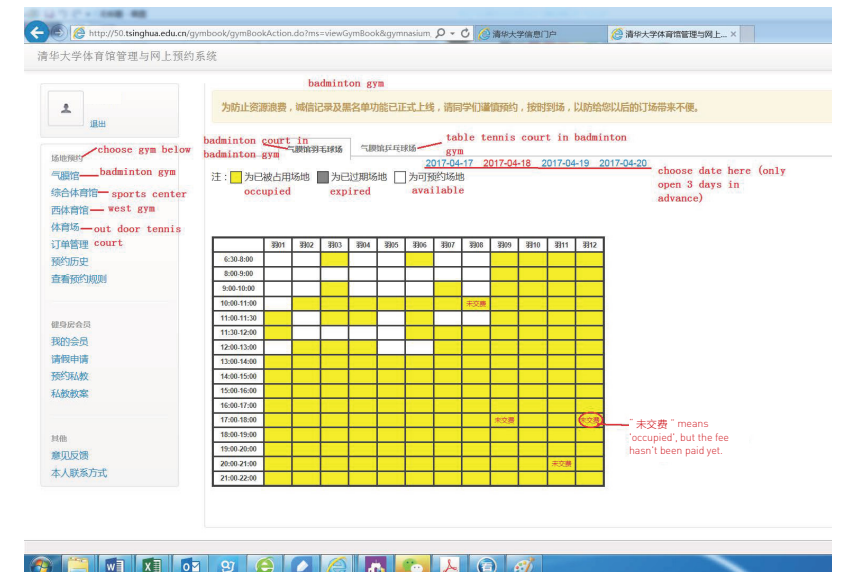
http://50.tsinghua.edu.cn/gymbook/gymBookAction.do?ms=viewGymBook&gymnasium_

清华大学信息门户

清华大学体育馆管理与网上...

清华大学体育馆管理与网上预约系统

badminton gym

为防止资源浪费，诚信记录及黑名单功能已正式上线，请同学们谨慎预约，按时到场，以防给您以后的订场带来不便。

退出

场地预约

choose gym below

气膜馆

badminton gym

综合体育馆

sports center

西体育馆

west gym

体育场

out door tennis court

订单管理

预约历史

查看预约规则

健身房会员

我的会员

请假申请

预约私教

私教教案

其他

意见反馈

本人联系方式

badminton court in badminton gym

气膜馆羽毛球场

气膜馆乒乓球场

table tennis court in badminton gym

2017-04-17 2017-04-18 2017-04-19 2017-04-20

choose date here (only open 3 days in advance)

注：为已被占用场地 为已过期场地 为可预约场地

occupied expired available

| | 羽01 | 羽02 | 羽03 | 羽04 | 羽05 | 羽06 | 羽07 | 羽08 | 羽09 | 羽10 | 羽11 | 羽12 |
|---|---|---|---|---|---|---|---|---|---|---|---|---|
| 6:30-8:00 | | | | | | | | | | | | |
| 8:00-9:00 | | | | | | | | | | | | |
| 9:00-10:00 | | | | | | | | | | | | |
| 10:00-11:00 | | | | | | | | 未交费 | | | | |
| 11:00-11:30 | | | | | | | | | | | | |
| 11:30-12:00 | | | | | | | | | | | | |
| 12:00-13:00 | | | | | | | | | | | | |
| 13:00-14:00 | | | | | | | | | | | | |
| 14:00-15:00 | | | | | | | | | | | | |
| 15:00-16:00 | | | | | | | | | | | | |
| 16:00-17:00 | | | | | | | | | | | | |
| 17:00-18:00 | | | | | | | | | 未交费 | | | 未交费 |
| 18:00-19:00 | | | | | | | | | | | | |
| 19:00-20:00 | | | | | | | | | | | | |
| 20:00-21:00 | | | | | | | | | | | 未交费 | |
| 21:00-22:00 | | | | | | | | | | | | |

"未交费" means 'occupied', but the fee hasn't been paid yet.